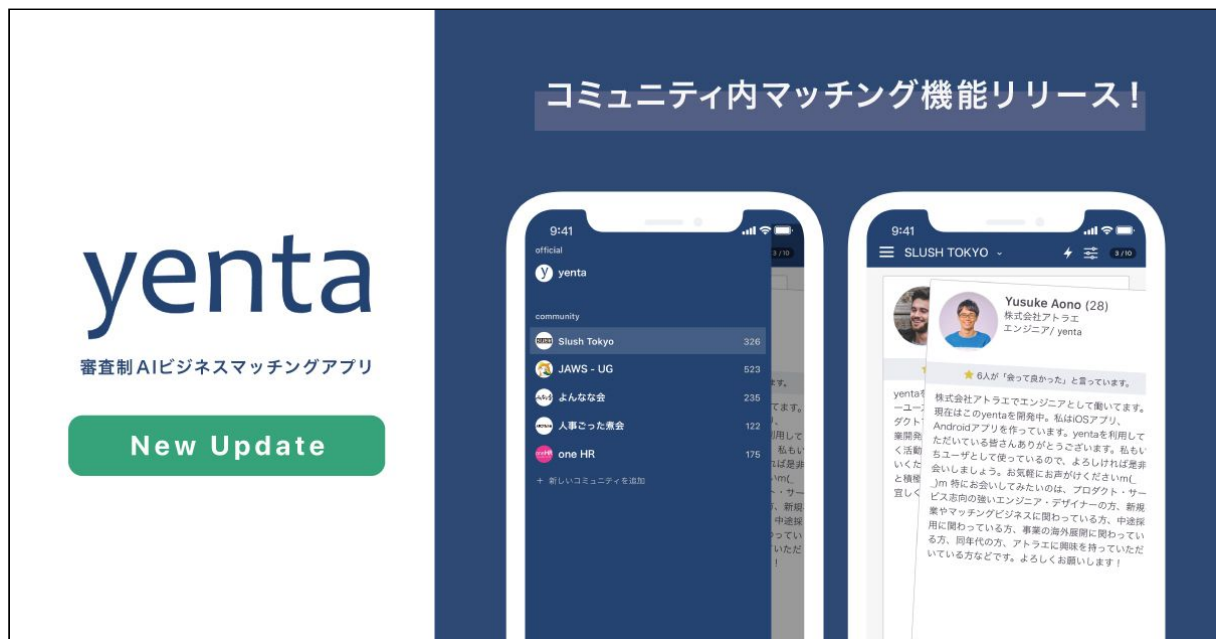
yenta

審査制AIビジネスマッチングアプリ

New Update

コミュニティ内マッチング機能リリース！

9:41

official

yenta

community

Slush Tokyo 326

JAWS - UG 523

よんなな会 235

人事ごった煮会 122

one HR 175

＋ 新しいコミュニティを追加

3/10

9:41

SLUSH TOKYO

3/10

Yusuke Aono (28)
株式会社アトラエ
エンジニア/ yenta

6人が「会って良かった」と言っています。

株式会社アトラエでエンジニアとして働いています。現在はこのyentaを開発中。私はiOSアプリ、Androidアプリを作っています。yentaを利用していただいている皆さんありがとうございます。私もいちユーザとして使っているので、よろしければ是非会いしましょう。お気軽にお声がけくださいm(_ _)m 特にお会いしてみたいのは、プロダクト・サービス志向の強いエンジニア・デザイナーの方、新規事業やマッチングビジネスに関わっている方、中途採用に関わっている方、事業の海外展開に関わっている方、同年代の方、アトラエに興味を持っていただいている方などです。よろしくお願いします！